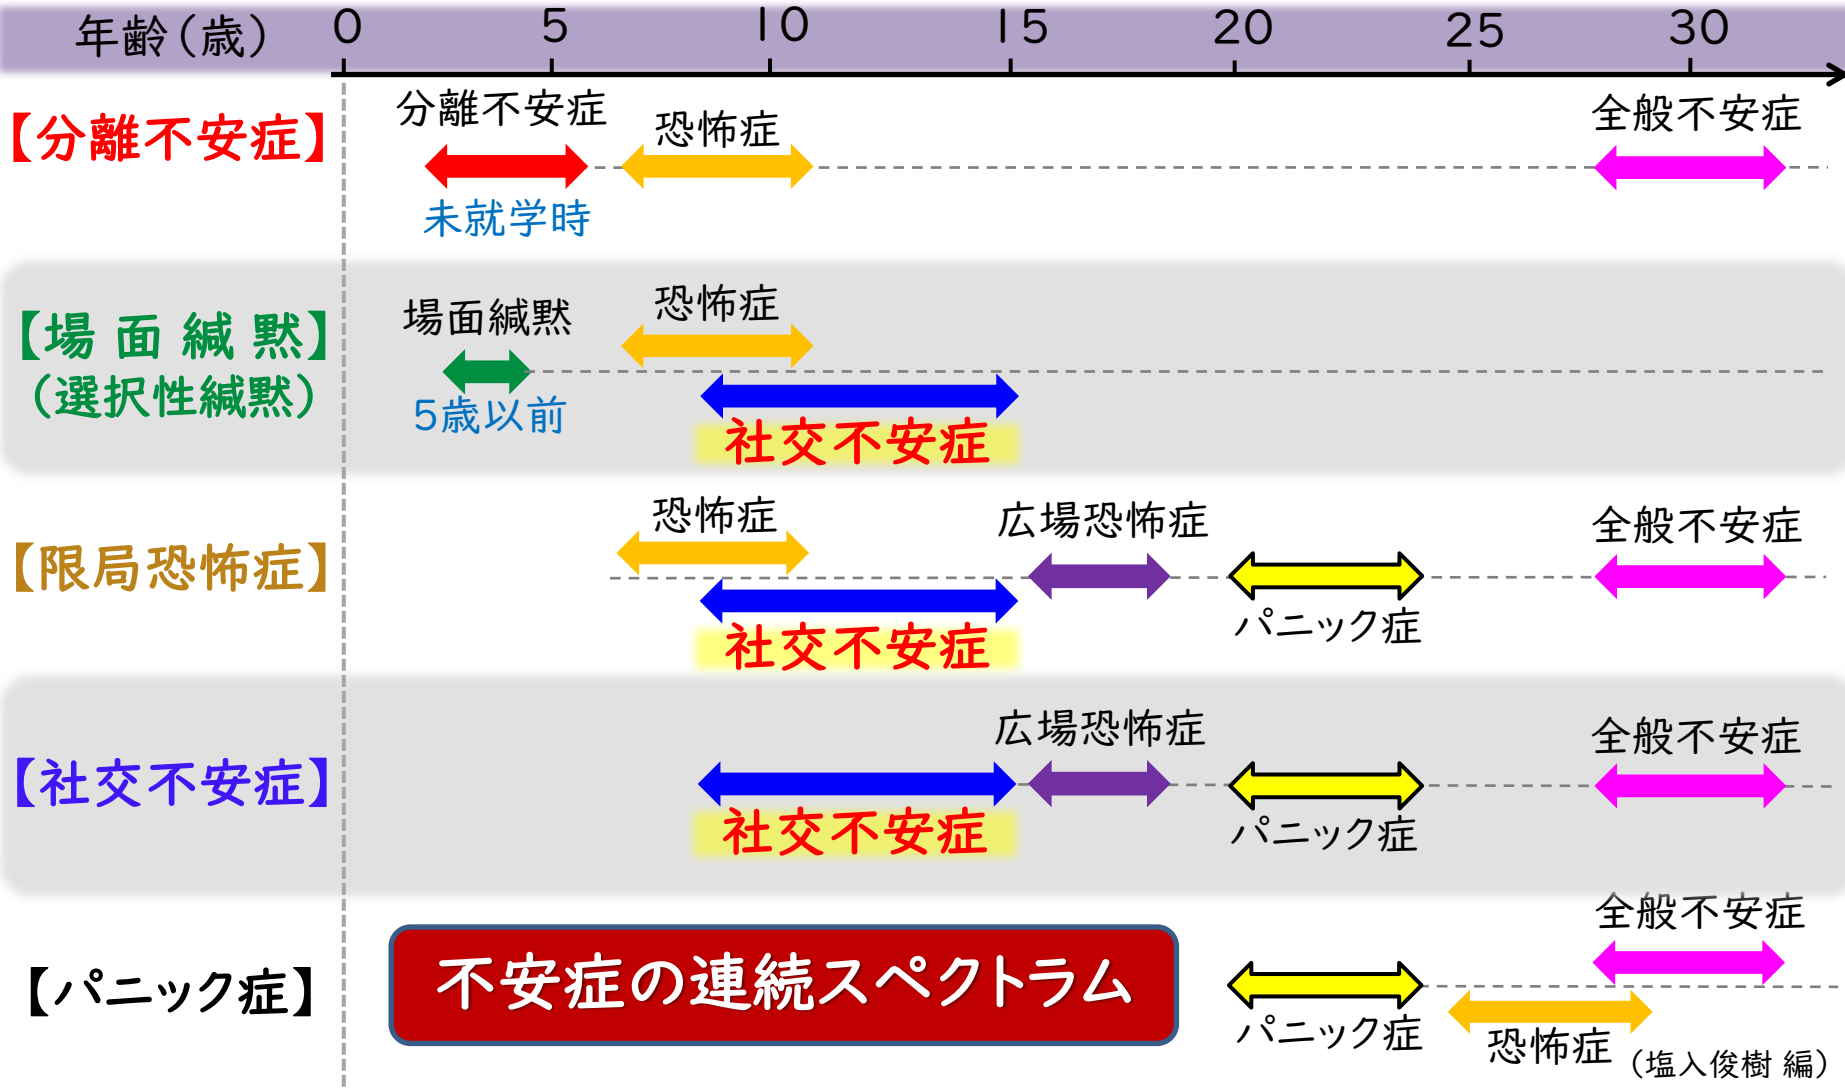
年齢（歳） 0 5 10 15 20 25 30

【分離不安症】
分離不安症
未就学時
恐怖症
全般不安症

【場面緘黙】
（選択性緘黙）
場面緘黙
5歳以前
恐怖症
社交不安症

【限局恐怖症】
恐怖症
社交不安症
広場恐怖症
パニック症
全般不安症

【社交不安症】
社交不安症
広場恐怖症
パニック症
全般不安症

【パニック症】
不安症の連続スペクトラム
パニック症
恐怖症
全般不安症
（塩入俊樹 編）